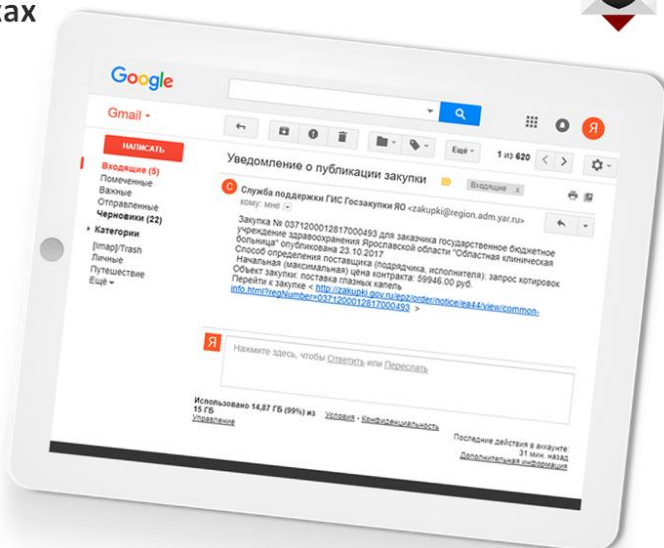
ках

Google

Gmail ▾

НАПИСАТЬ

Входящие (5)
Помеченные
Важные
Отправленные
Черновики (22)
▸ Категории
[Imap]/Trash
Личные
Путешествие
Ещё ▾

Ещё ▾

1 из 620

Уведомление о публикации закупки

Входящие x

Служба поддержки ГИС Госзакупки ЯО <zakupki@region.adm.yar.ru>
кому: мне

Закупка № 0371200012817000493 для заказчика государственное бюджетное учреждение здравоохранения Ярославской области "Областная клиническая больница" опубликована 23.10.2017
Способ определения поставщика (подрядчика, исполнителя): запрос котировок
Начальная (максимальная) цена контракта: 59946.00 руб.
Объект закупки: поставка глазных капель
Перейти к закупке < http://zakupki.gov.ru/epz/order/notice/ea44/view/common-info.html?regNumber=0371200012817000493 >

Я

Нажмите здесь, чтобы Ответить или Переслать

Использовано 14,87 ГБ (99%) из 15 ГБ
Управление

Условия - Конфиденциальность

Последние действия в аккаунте: 31 мин. назад
Дополнительная информация